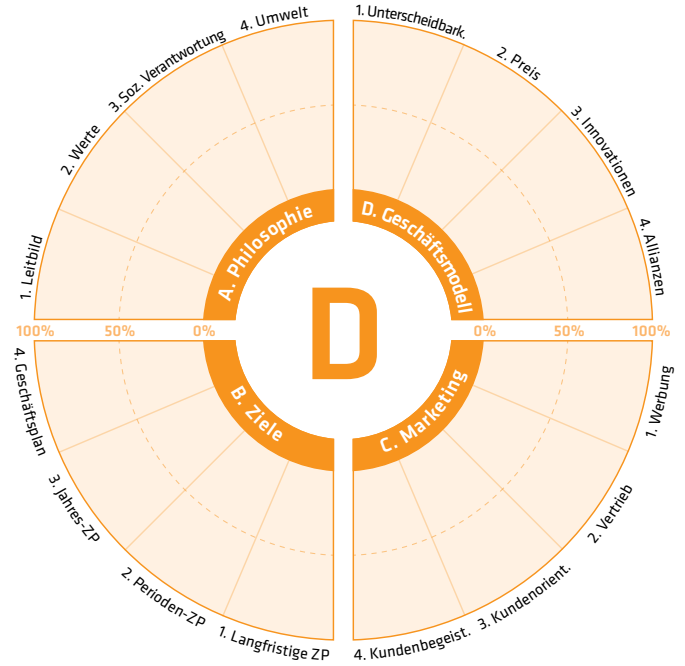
4. Umwelt
3. Soz. Verantwortung
2. Werte
1. Leitbild
A. Philosophie
1. Unterscheidbark.
2. Preis
3. Innovationen
4. Allianzen
D. Geschäftsmodell
D
100%
50%
0%
0%
50%
100%
4. Geschäftsplan
3. Jahres-ZP
2. Perioden-ZP
1. Langfristige ZP
B. Ziele
1. Werbung
2. Vertrieb
3. Kundenorient.
4. Kundenbegeist.
C. Marketing